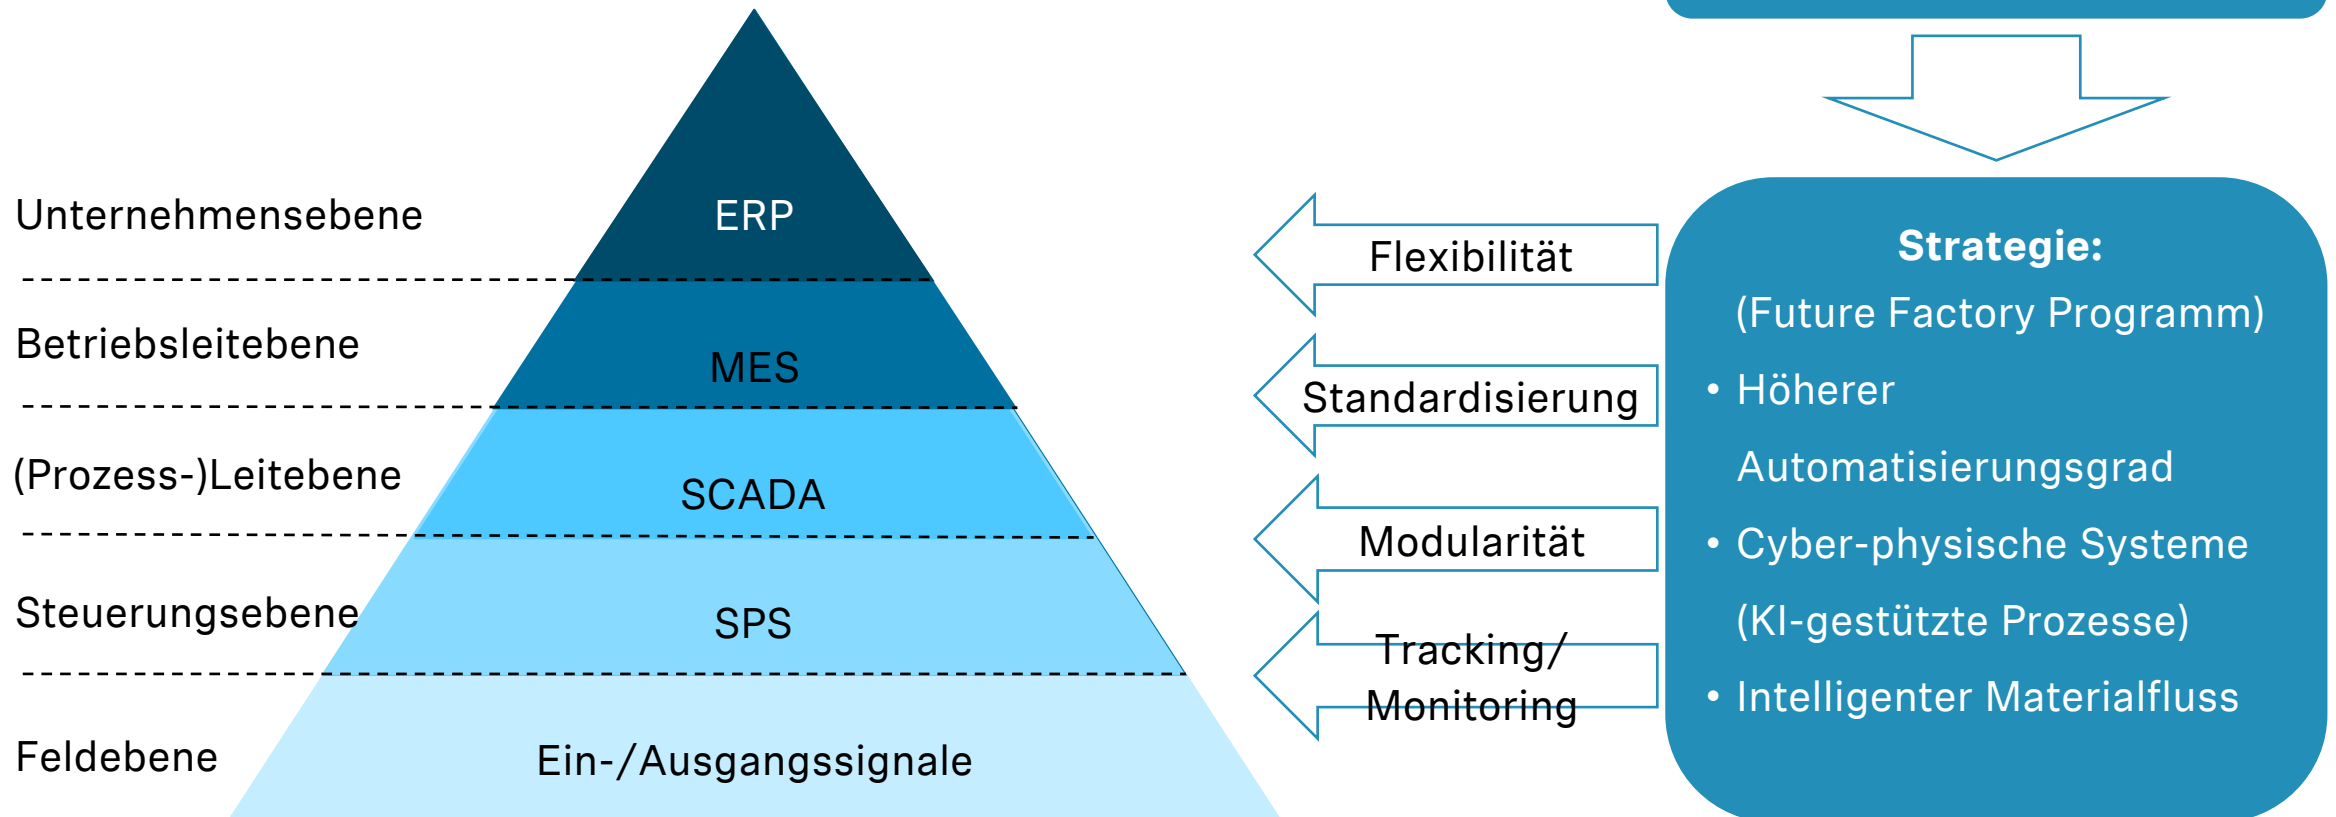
Unternehmensebene

Betriebsleitebene

(Prozess-)Leitebene

Steuerungsebene

Feldebene

ERP

MES

SCADA

SPS

Ein-/Ausgangssignale

Flexibilität

Standardisierung

Modularität

Tracking/ Monitoring

**Strategie:**

(Future Factory Programm)

• Höherer Automatisierungsgrad

• Cyber-physische Systeme (KI-gestützte Prozesse)

• Intelligenter Materialfluss